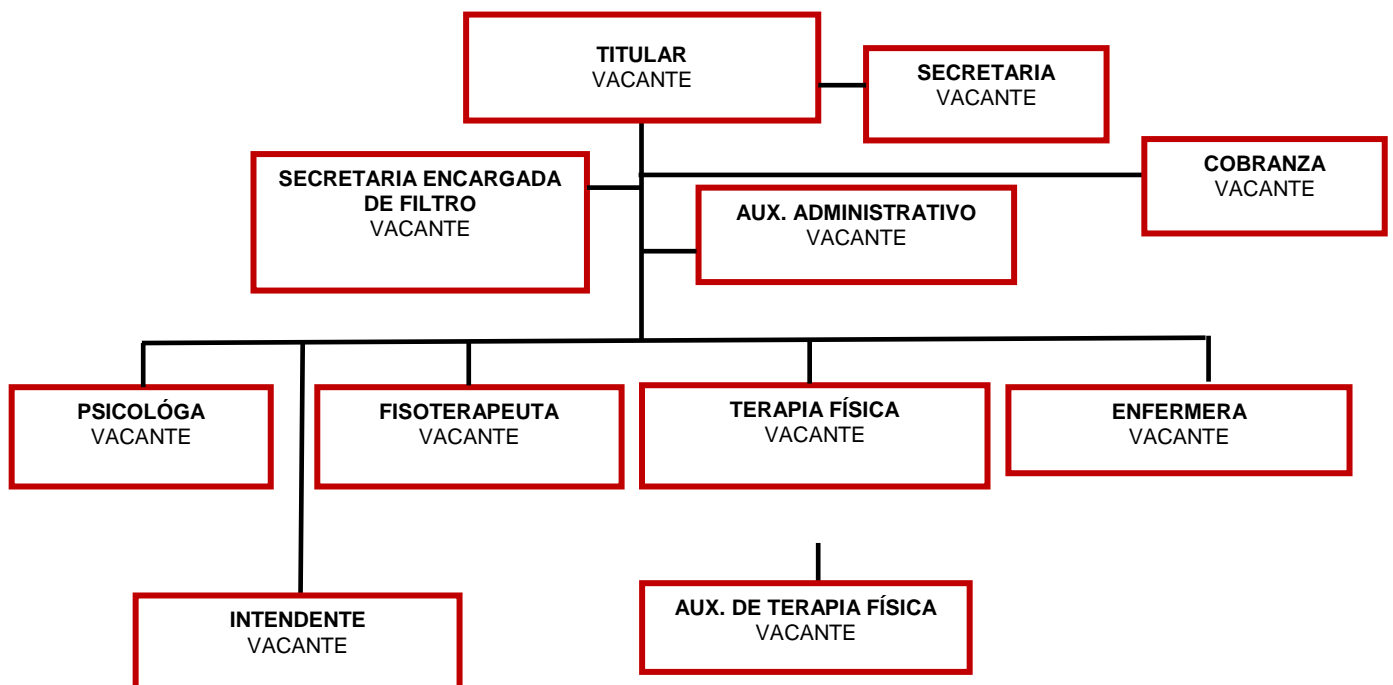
TITULAR
VACANTE

SECRETARIA
VACANTE

SECRETARIA ENCARGADA DE FILTRO
VACANTE

COBRANZA
VACANTE

AUX. ADMINISTRATIVO
VACANTE

PSICOLÓGA
VACANTE

FISOTERAPEUTA
VACANTE

TERAPIA FÍSICA
VACANTE

ENFERMERA
VACANTE

INTENDENTE
VACANTE

AUX. DE TERAPIA FÍSICA
VACANTE